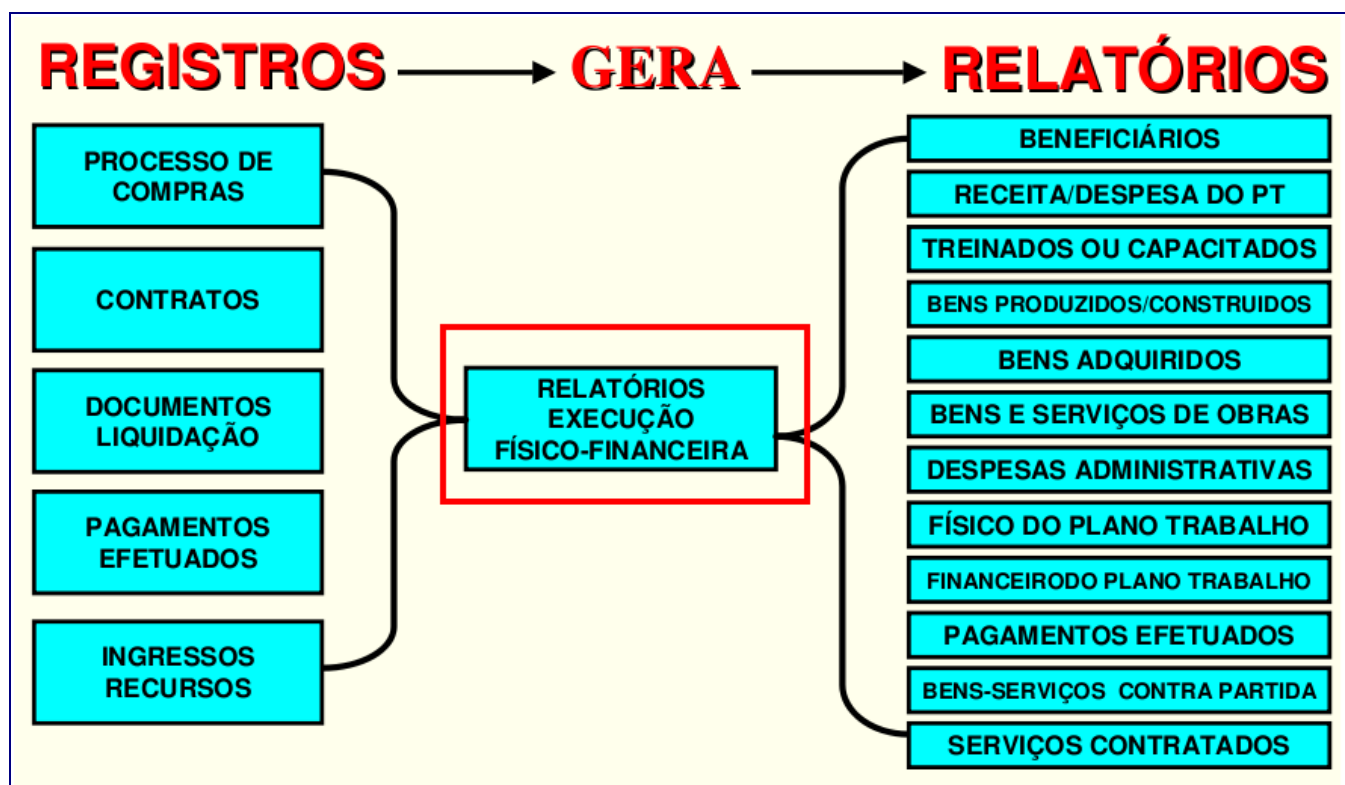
REGISTROS → GERA → RELATÓRIOS

PROCESSO DE COMPRAS

CONTRATOS

DOCUMENTOS LIQUIDAÇÃO

PAGAMENTOS EFETUADOS

INGRESSOS RECURSOS

RELATÓRIOS EXECUÇÃO FÍSICO-FINANCEIRA

BENEFICIÁRIOS

RECEITA/DESPESA DO PT

TREINADOS OU CAPACITADOS

BENS PRODUZIDOS/CONSTRUIDOS

BENS ADQUIRIDOS

BENS E SERVIÇOS DE OBRAS

DESPESAS ADMINISTRATIVAS

FÍSICO DO PLANO TRABALHO

FINANCEIRODO PLANO TRABALHO

PAGAMENTOS EFETUADOS

BENS-SERVIÇOS CONTRA PARTIDA

SERVIÇOS CONTRATADOS